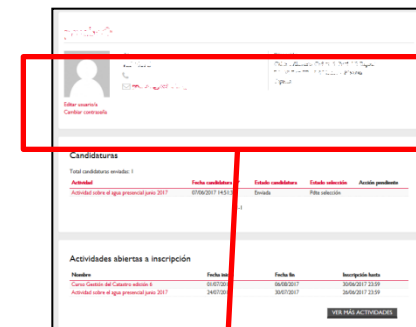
Editar usuario/a
Cambiar contraseña

Candidaturas

Total candidaturas enviadas: 1

| Actividad | Fecha candidatura | Estado candidatura | Estado selección | Acción pendiente |
|---|---|---|---|---|
| Actividad sobre el agua presencial junio 2017 | 07/06/2017 14:51:2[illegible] | Enviada | Pdte selección | |

Actividades abiertas a inscripción

| Nombre | Fecha ini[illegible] | Fecha fin | Inscripción hasta |
|---|---|---|---|
| Curso Gestión del Catastro edición 6 | 01/07/20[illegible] | 06/08/2017 | 30/06/2017 23:59 |
| Actividad sobre el agua presencial junio 2017 | 24/07/20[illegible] | 30/07/2017 | 26/06/2017 23:59 |

VER MÁS ACTIVIDADES